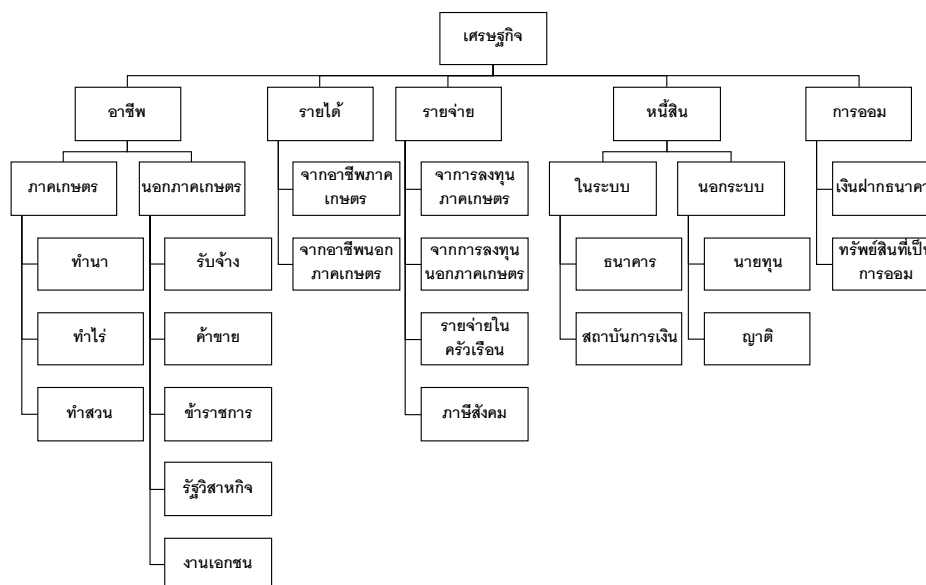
เศรษฐกิจ

อาชีพ

ภาคเกษตร

ทำนา

ทำไร่

ทำสวน

นอกภาคเกษตร

รับจ้าง

ค้าขาย

ข้าราชการ

รัฐวิสาหกิจ

งานเอกชน

รายได้

จากอาชีพภาคเกษตร

จากอาชีพนอกภาคเกษตร

รายจ่าย

จากการลงทุนภาคเกษตร

จากการลงทุนนอกภาคเกษตร

รายจ่ายในครัวเรือน

ภาษีสังคม

หนี้สิน

ในระบบ

ธนาคาร

สถาบันการเงิน

นอกระบบ

นายทุน

ญาติ

การออม

เงินฝากธนาคา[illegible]

ทรัพย์สินที่เป็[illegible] การออม